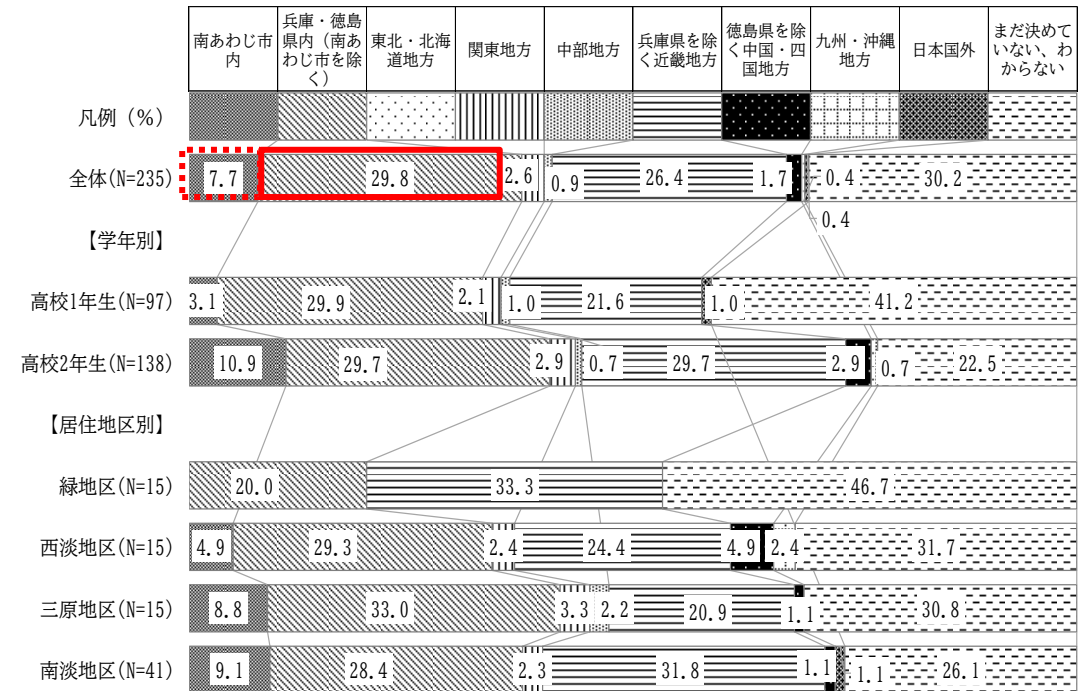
| 南あわじ市内 | 兵庫・徳島県内（南あわじ市を除く） | 東北・北海道地方 | 関東地方 | 中部地方 | 兵庫県を除く近畿地方 | 徳島県を除く中国・四国地方 | 九州・沖縄地方 | 日本国外 | まだ決めていない、わからない |
|---|---|---|---|---|---|---|---|---|---|

凡例（%）

全体(N=235) 7.7 29.8 2.6 0.9 26.4 1.7 0.4 30.2 0.4

【学年別】

高校1年生(N=97) 3.1 29.9 2.1 1.0 21.6 1.0 41.2

高校2年生(N=138) 10.9 29.7 2.9 0.7 29.7 2.9 0.7 22.5

【居住地区別】

緑地区(N=15) 20.0 33.3 46.7

西淡地区(N=15) 4.9 29.3 2.4 24.4 4.9 2.4 31.7

三原地区(N=15) 8.8 33.0 3.3 2.2 20.9 1.1 30.8

南淡地区(N=41) 9.1 28.4 2.3 31.8 1.1 1.1 26.1